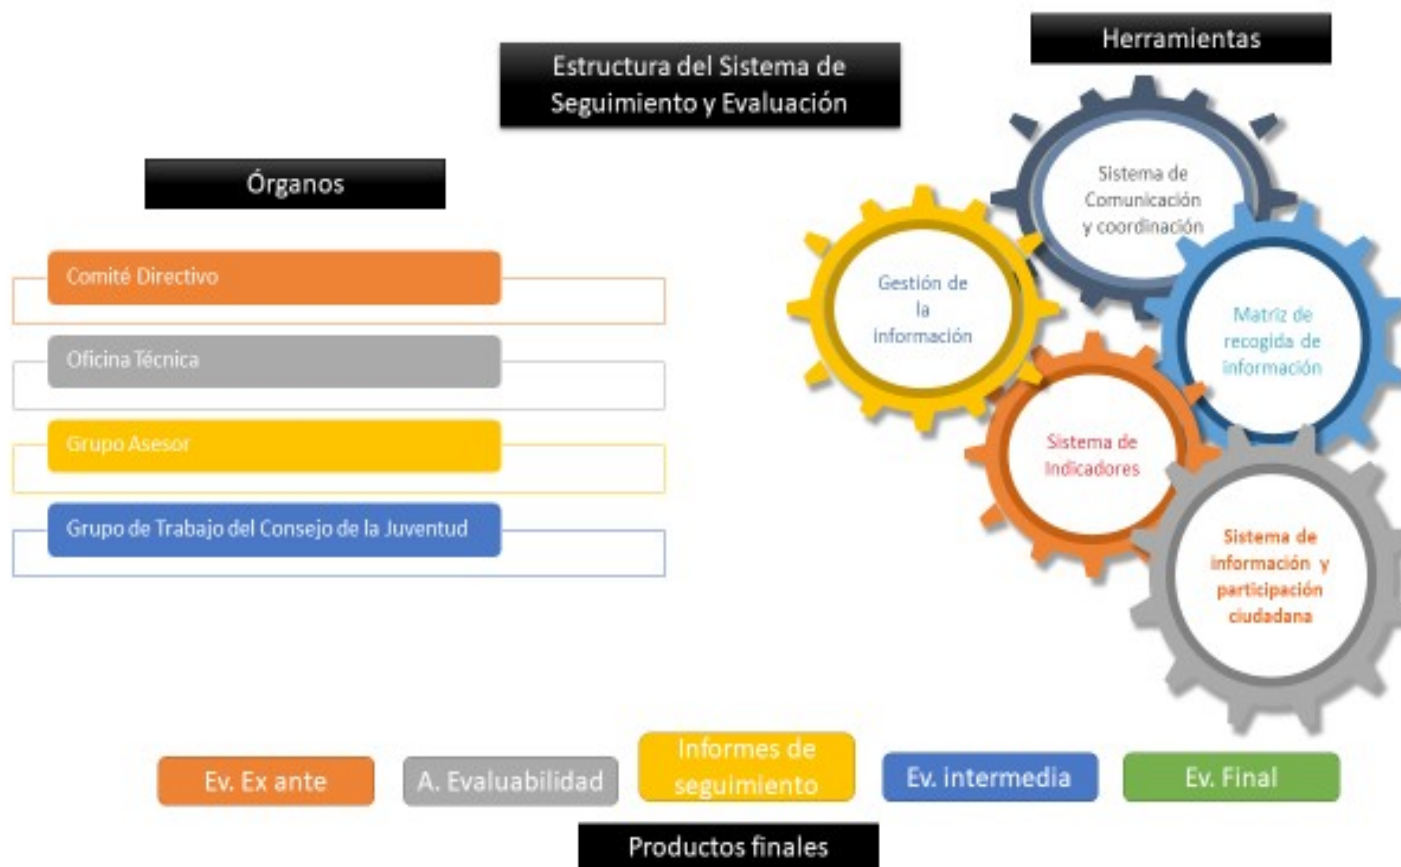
Estructura del Sistema de Seguimiento y Evaluación

Órganos

Comité Directivo

Oficina Técnica

Grupo Asesor

Grupo de Trabajo del Consejo de la Juventud

Herramientas

Sistema de Comunicación y coordinación

Gestión de la información

Matriz de recogida de información

Sistema de Indicadores

Sistema de información y participación ciudadana

Ev. Ex ante

A. Evaluabilidad

Informes de seguimiento

Ev. intermedia

Ev. Final

Productos finales